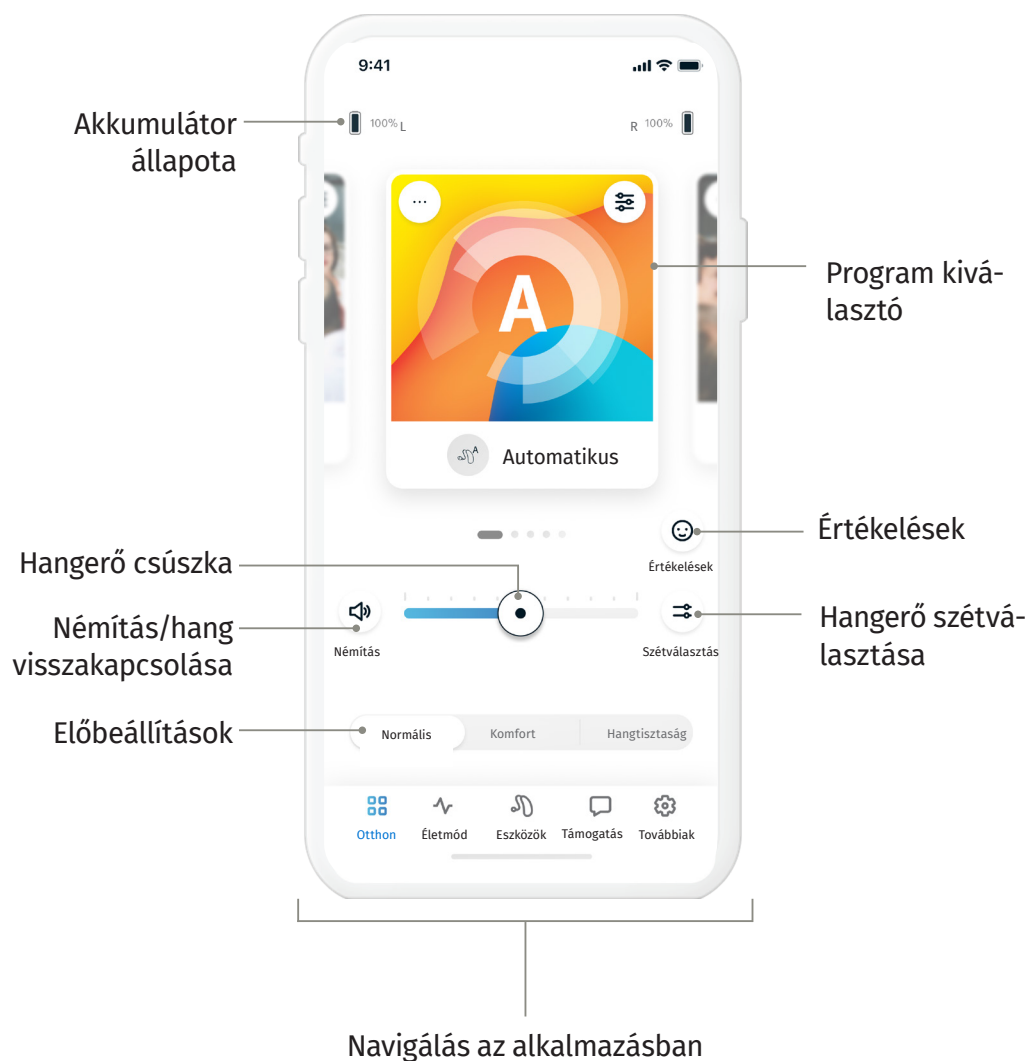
9:41

Akkumulátor állapota

100% L

R 100%

...

A

Program kiválasztó

Automatikus

Értékelések

Értékelések

Hangerő csúszka

Némítás/hang visszakapcsolása

Némítás

Hangerő szétválasztása

Szétválasztás

Előbeállítások

Normális

Komfort

Hangtisztaság

Otthon

Életmód

Eszközök

Támogatás

Továbbiak

Navigálás az alkalmazásban